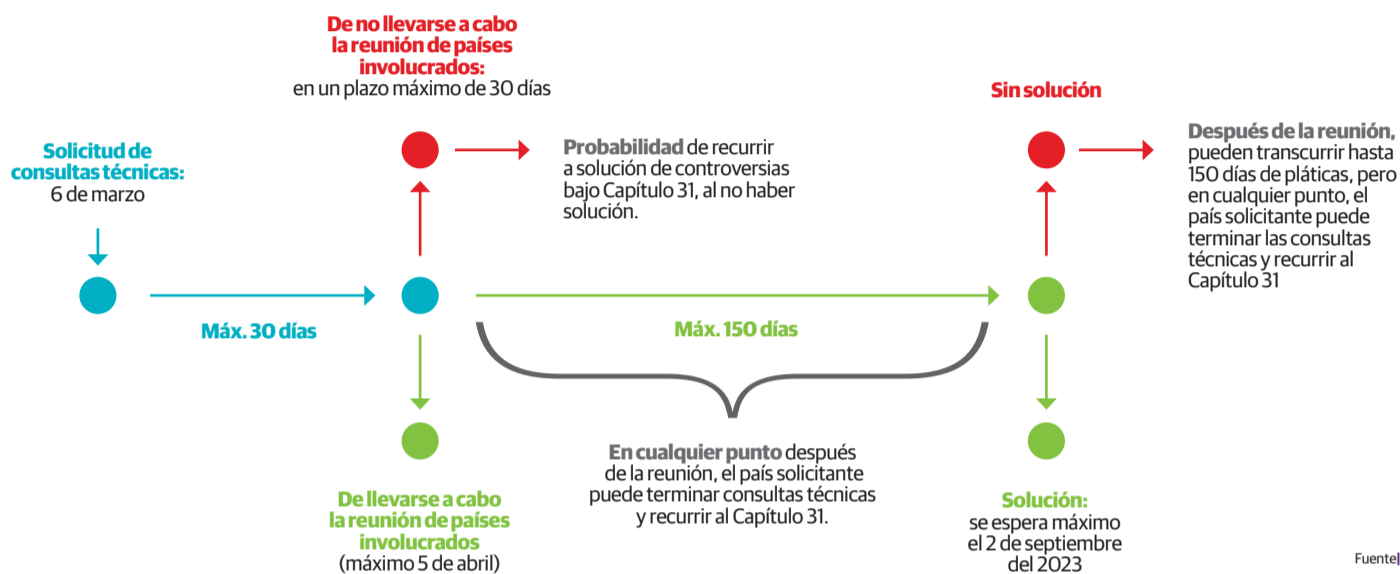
De no llevarse a cabo la reunión de países involucrados:
en un plazo máximo de 30 días

Sin solución

Solicitud de consultas técnicas:
6 de marzo

Probabilidad de recurrir a solución de controversias bajo Capítulo 31, al no haber solución.

Después de la reunión, pueden transcurrir hasta 150 días de pláticas, pero en cualquier punto, el país solicitante puede terminar las consultas técnicas y recurrir al Capítulo 31

Máx. 30 días

Máx. 150 días

En cualquier punto después de la reunión, el país solicitante puede terminar consultas técnicas y recurrir al Capítulo 31.

De llevarse a cabo la reunión de países involucrados
(máximo 5 de abril)

Solución:
se espera máximo el 2 de septiembre del 2023

Fuente